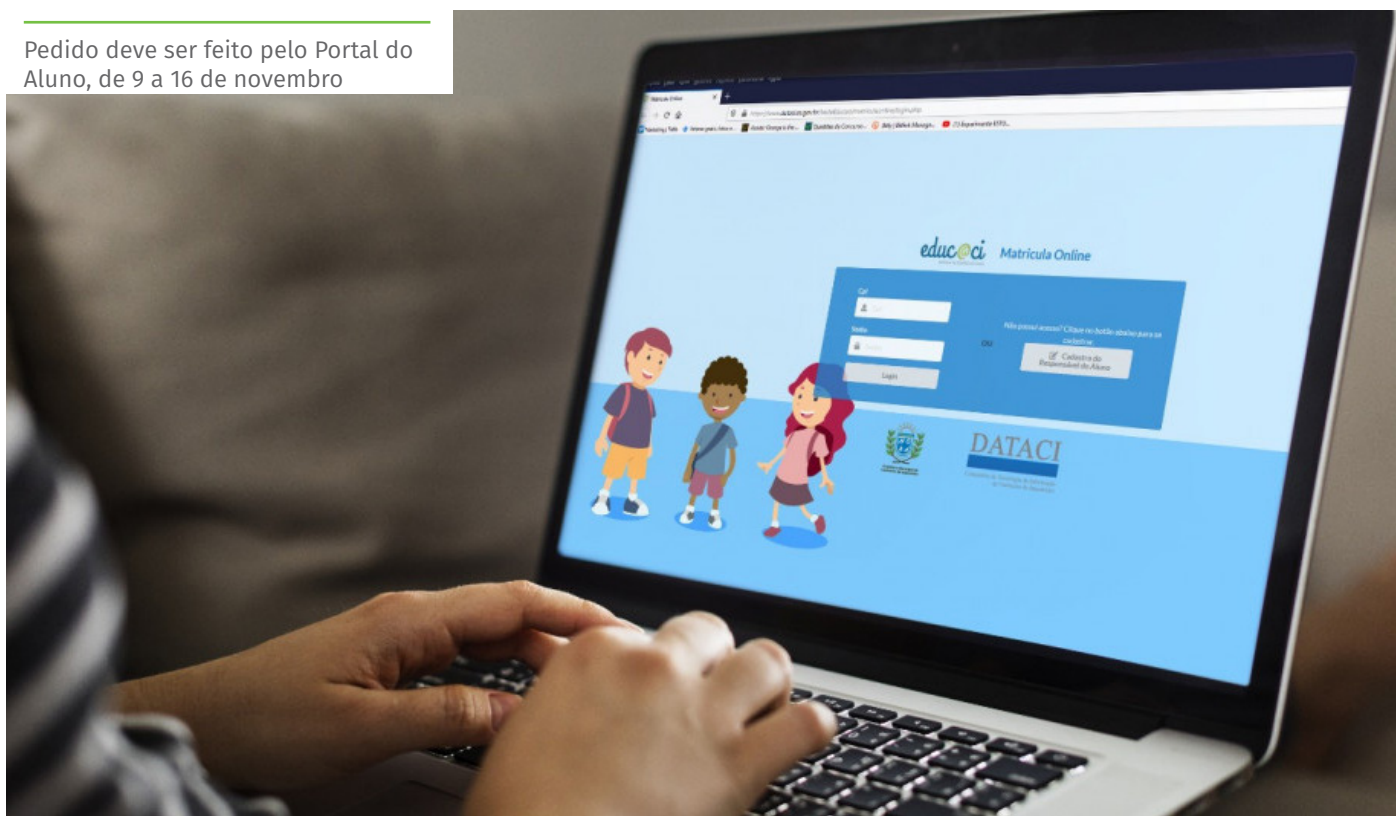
Pedido deve ser feito pelo Portal do Aluno, de 9 a 16 de novembro

Matrícula Online

educ@ci Matrícula Online

Cpf

Senha

Login

OU

Não possui acesso? Clique no botão abaixo para se cadastrar.

Cadastro do Responsável do Aluno

DATACI